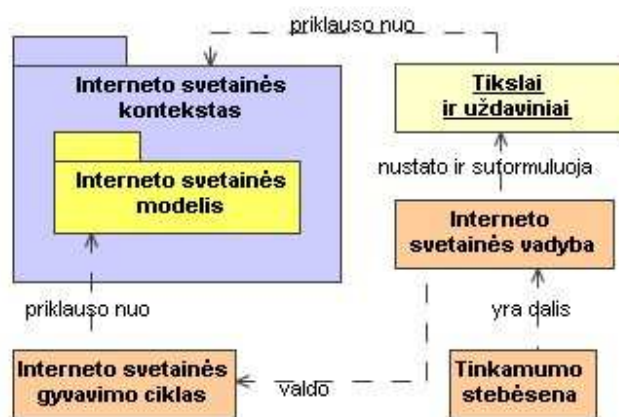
priklauso nuo

Interneto svetainės kontekstas

Interneto svetainės modelis

Tikslai ir uždaviniai

nustato ir suformuluoja

Interneto svetainės vadyba

priklauso nuo

yra dalis

Interneto svetainės gyvavimo ciklas

valdo

Tinkamumo stebėsena